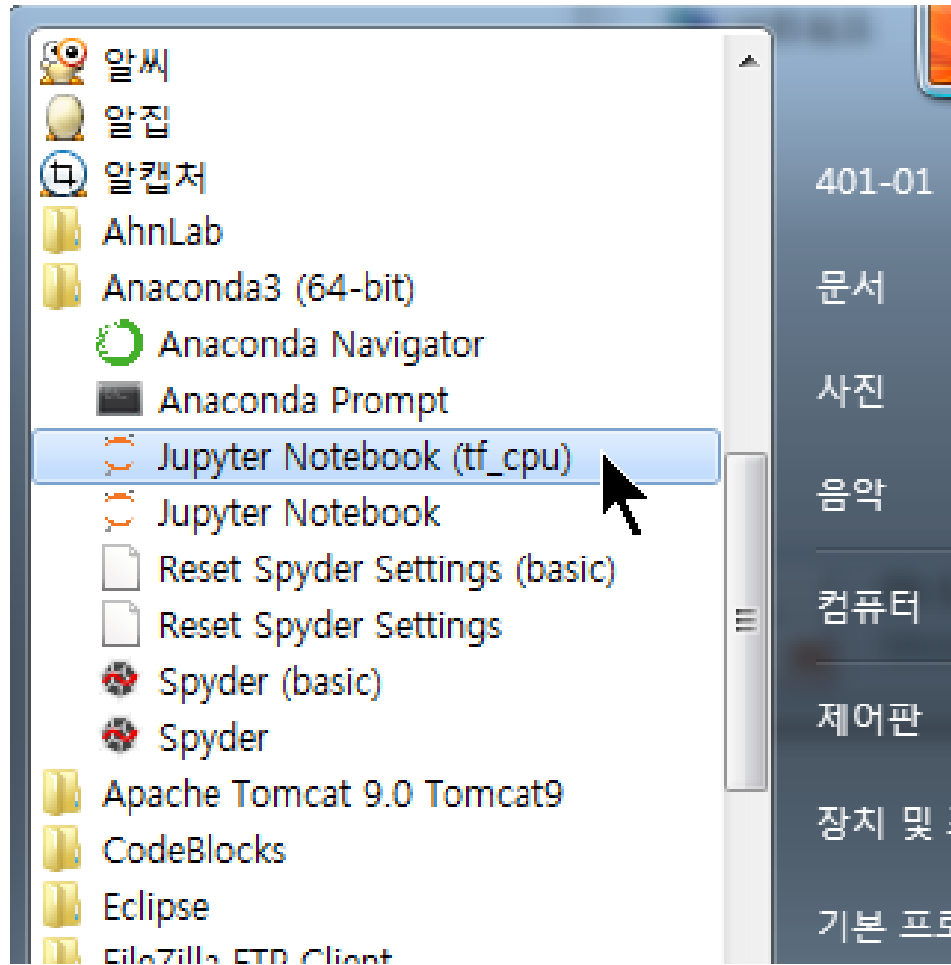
알씨
알집
알캡처
AhnLab
Anaconda3 (64-bit)
Anaconda Navigator
Anaconda Prompt
Jupyter Notebook (tf_cpu)
Jupyter Notebook
Reset Spyder Settings (basic)
Reset Spyder Settings
Spyder (basic)
Spyder
Apache Tomcat 9.0 Tomcat9
CodeBlocks
Eclipse
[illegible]

401-01
문서
사진
음악
컴퓨터
제어판
장치 및 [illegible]
기본 프로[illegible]